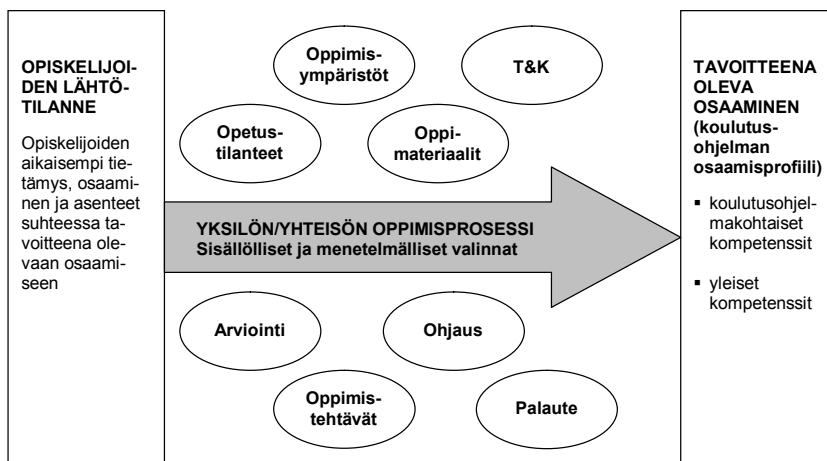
OPISKELIJOIDEN LÄHTÖTILANNE

Opiskelijoiden aikaisempi tietämys, osaaminen ja asenteet suhteessa tavoitteena olevaan osaamiseen

Oppimisympäristöt

T&K

Opetustilanteet

Oppimateriaalit

YKSILÖN/YHTEISÖN OPPIMISPROSESSI
Sisällölliset ja menetelmälliset valinnat

Arviointi

Ohjaus

Oppimistehtävät

Palaute

TAVOITTEENA OLEVA OSAAMINEN (koulutusohjelman osaamisprofiili)

▪ koulutusohjelmakohtaiset kompetenssit

▪ yleiset kompetenssit